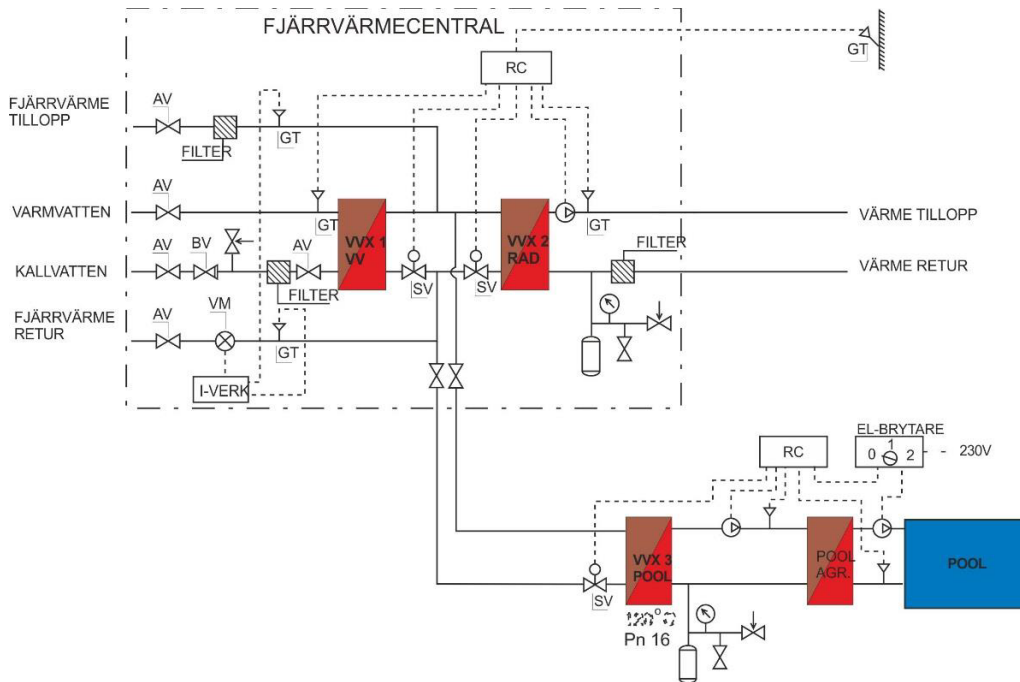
FJÄRRVÄRMECENTRAL

RC

GT

FJÄRRVÄRME TILLOPP

AV

FILTER

GT

VARMVATTEN

AV

GT

VVX 1 VV

VVX 2 RAD

GT

VÄRME TILLOPP

KALLVATTEN

AV

BV

AV

FILTER

SV

SV

FILTER

VÄRME RETUR

FJÄRRVÄRME RETUR

AV

VM

GT

I-VERK

EL-BRYTARE

RC

0 1 2 - 230V

VVX 3 POOL

POOL AGR.

POOL

SV

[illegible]

Pn 16